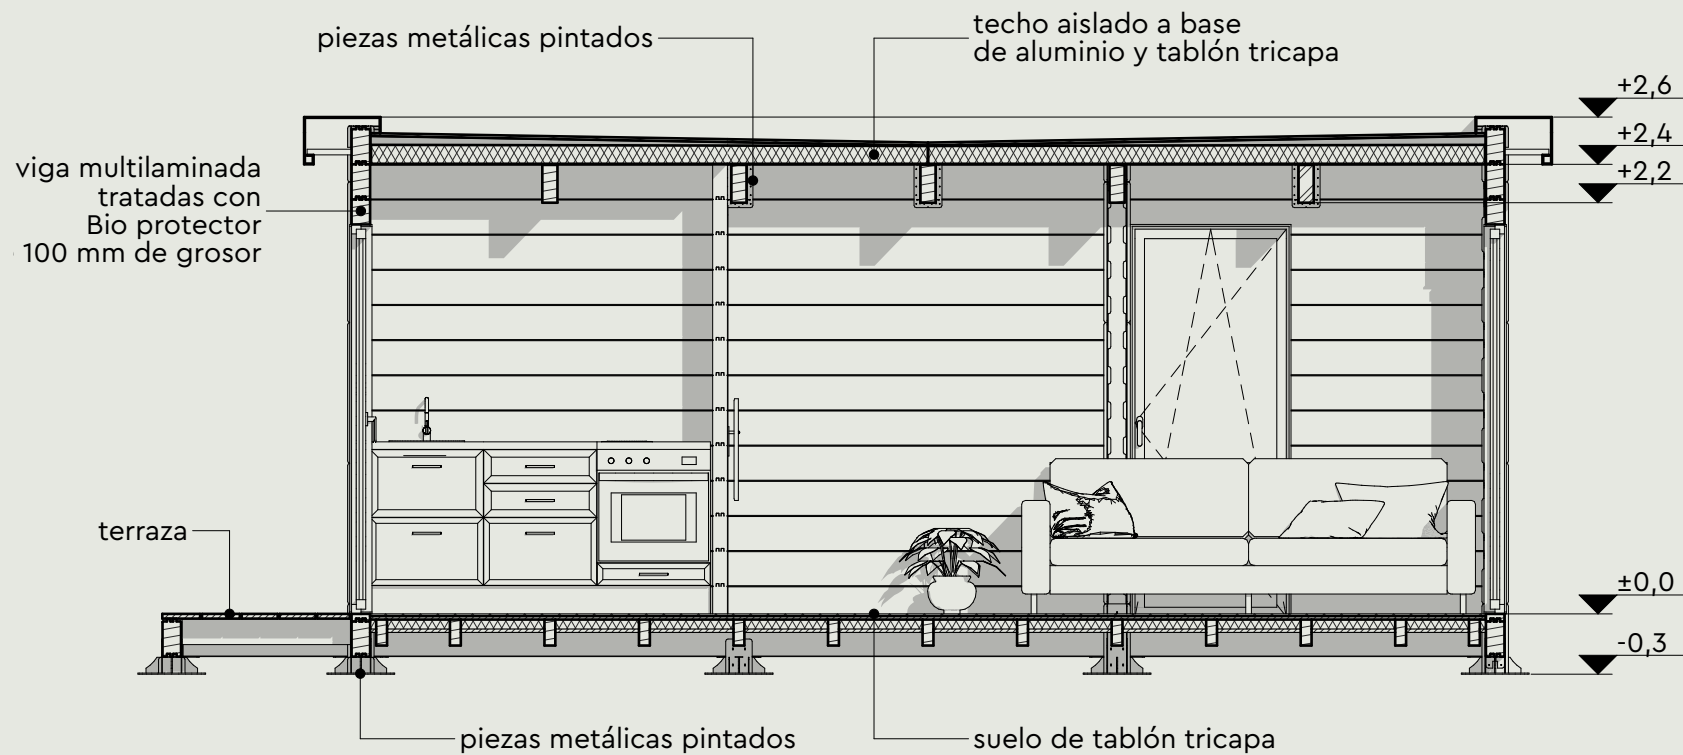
piezas metálicas pintados

techo aislado a base de aluminio y tablón tricapa

+2,6

+2,4

+2,2

viga multilaminada tratadas con Bio protector 100 mm de grosor

terraza

±0,0

-0,3

piezas metálicas pintados

suelo de tablón tricapa